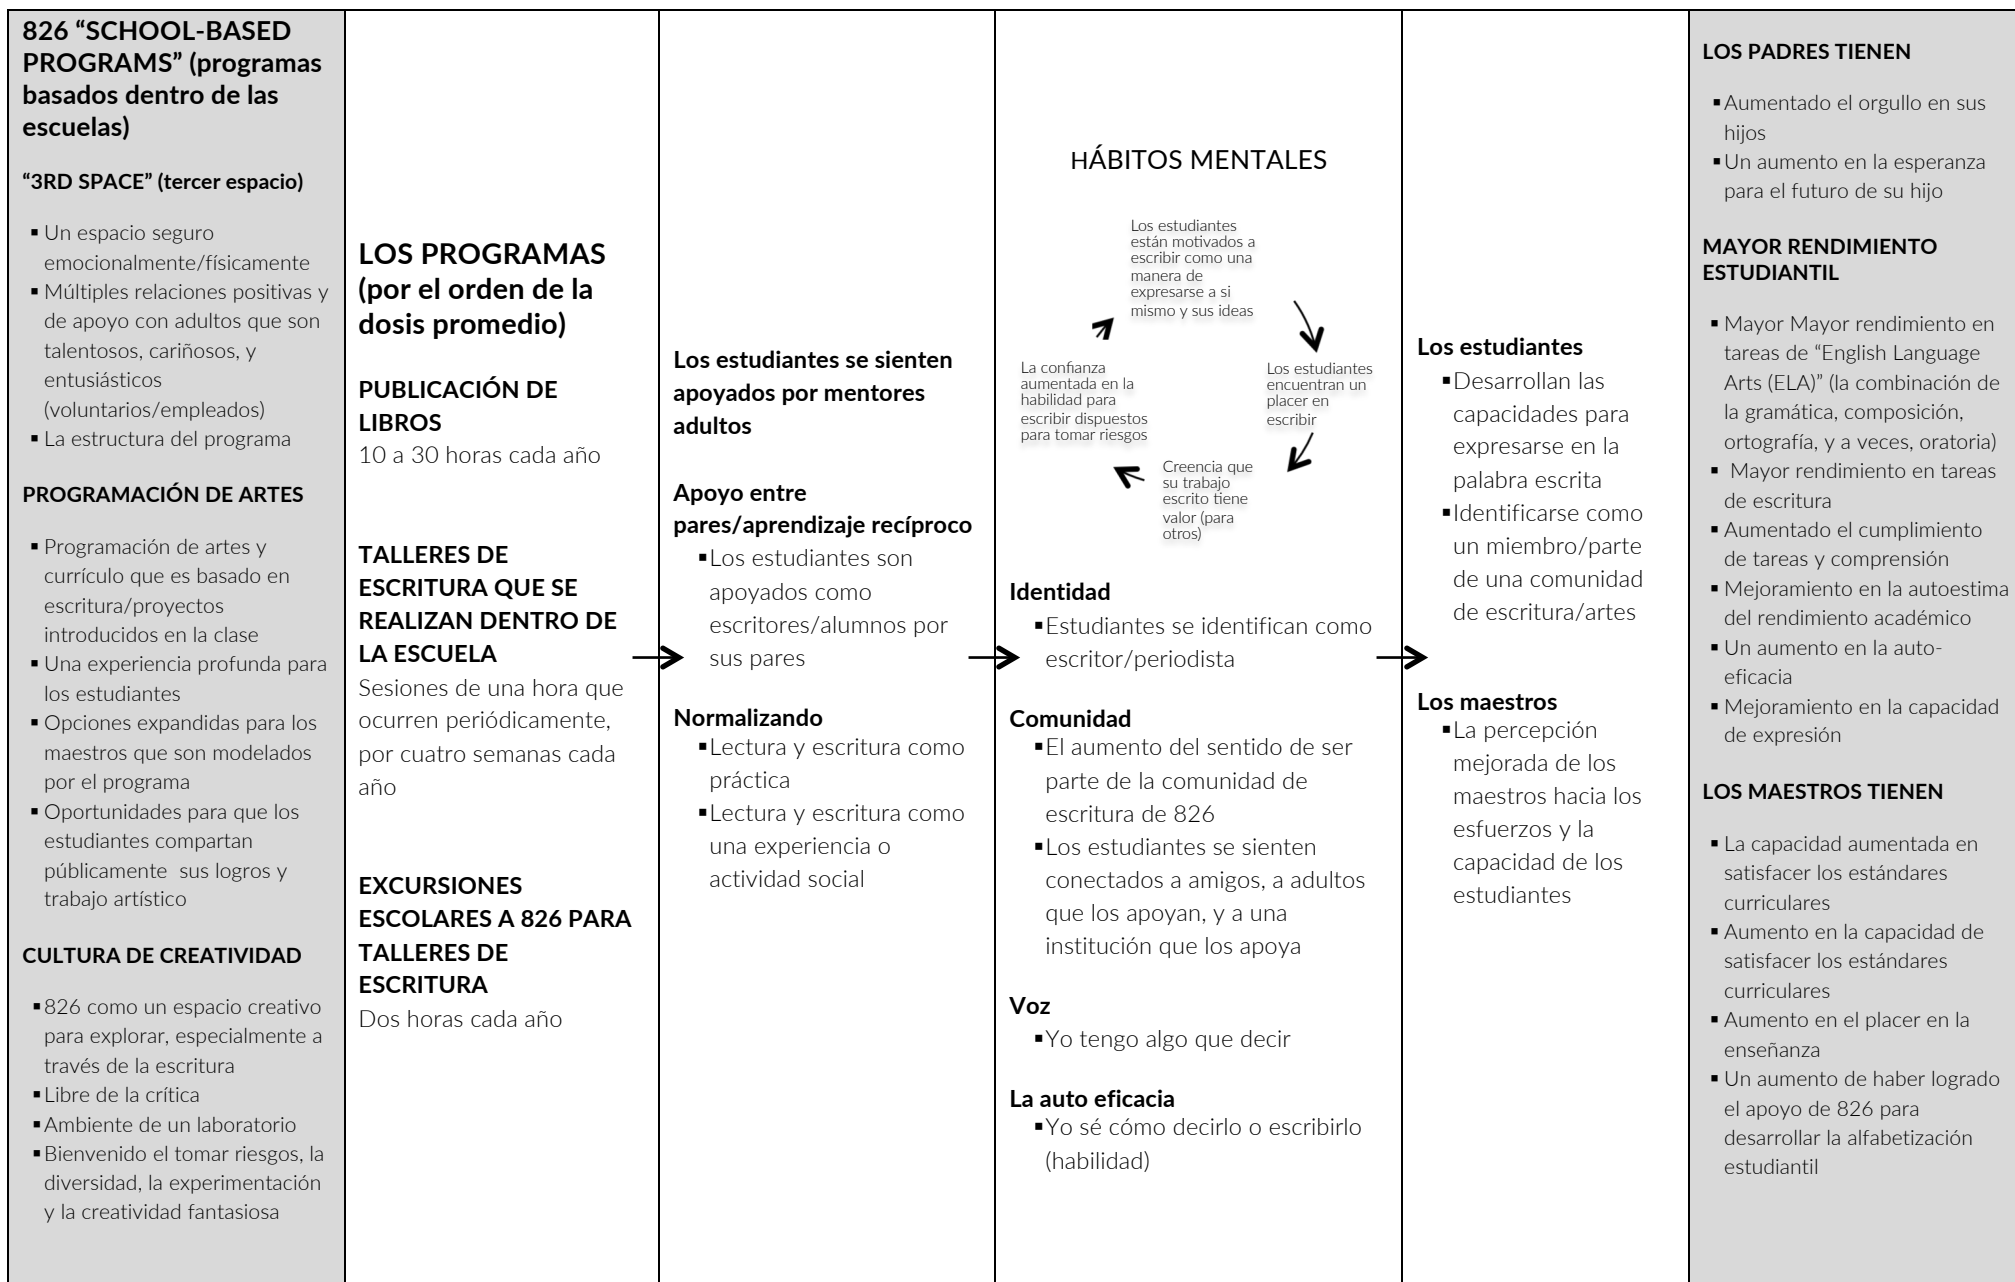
826 “SCHOOL-BASED PROGRAMS” (programas basados dentro de las escuelas)

“3RD SPACE” (tercer espacio)

- Un espacio seguro emocionalmente/físicamente
- Múltiples relaciones positivas y de apoyo con adultos que son talentosos, cariñosos, y entusiásticos (voluntarios/empleados)
- La estructura del programa

PROGRAMACIÓN DE ARTES

- Programación de artes y currículo que es basado en escritura/proyectos introducidos en la clase
- Una experiencia profunda para los estudiantes
- Opciones expandidas para los maestros que son modelados por el programa
- Oportunidades para que los estudiantes compartan públicamente sus logros y trabajo artístico

CULTURA DE CREATIVIDAD

- 826 como un espacio creativo para explorar, especialmente a través de la escritura
- Libre de la crítica
- Ambiente de un laboratorio
- Bienvenido el tomar riesgos, la diversidad, la experimentación y la creatividad fantasiosa

LOS PROGRAMAS (por el orden de la dosis promedio)

PUBLICACIÓN DE LIBROS
10 a 30 horas cada año

TALLERES DE ESCRITURA QUE SE REALIZAN DENTRO DE LA ESCUELA
Sesiones de una hora que ocurren periódicamente, por cuatro semanas cada año

EXCURSIONES ESCOLARES A 826 PARA TALLERES DE ESCRITURA
Dos horas cada año

Los estudiantes se sienten apoyados por mentores adultos

Apoyo entre pares/aprendizaje recíproco
- Los estudiantes son apoyados como escritores/alumnos por sus pares

Normalizando
- Lectura y escritura como práctica
- Lectura y escritura como una experiencia o actividad social

HÁBITOS MENTALES

Los estudiantes están motivados a escribir como una manera de expresarse a si mismo y sus ideas

Los estudiantes encuentran un placer en escribir

Creencia que su trabajo escrito tiene valor (para otros)

La confianza aumentada en la habilidad para escribir dispuestos para tomar riesgos

Identidad
- Estudiantes se identifican como escritor/periodista

Comunidad
- El aumento del sentido de ser parte de la comunidad de escritura de 826
- Los estudiantes se sienten conectados a amigos, a adultos que los apoyan, y a una institución que los apoya

Voz
- Yo tengo algo que decir

La auto eficacia
- Yo sé cómo decirlo o escribirlo (habilidad)

Los estudiantes
- Desarrollan las capacidades para expresarse en la palabra escrita
- Identificarse como un miembro/parte de una comunidad de escritura/artes

Los maestros
- La percepción mejorada de los maestros hacia los esfuerzos y la capacidad de los estudiantes

LOS PADRES TIENEN

- Aumentado el orgullo en sus hijos
- Un aumento en la esperanza para el futuro de su hijo

MAYOR RENDIMIENTO ESTUDIANTIL

- Mayor Mayor rendimiento en tareas de “English Language Arts (ELA)” (la combinación de la gramática, composición, ortografía, y a veces, oratoria)
- Mayor rendimiento en tareas de escritura
- Aumentado el cumplimiento de tareas y comprensión
- Mejoramiento en la autoestima del rendimiento académico
- Un aumento en la auto-eficacia
- Mejoramiento en la capacidad de expresión

LOS MAESTROS TIENEN

- La capacidad aumentada en satisfacer los estándares curriculares
- Aumento en la capacidad de satisfacer los estándares curriculares
- Aumento en el placer en la enseñanza
- Un aumento de haber logrado el apoyo de 826 para desarrollar la alfabetización estudiantil